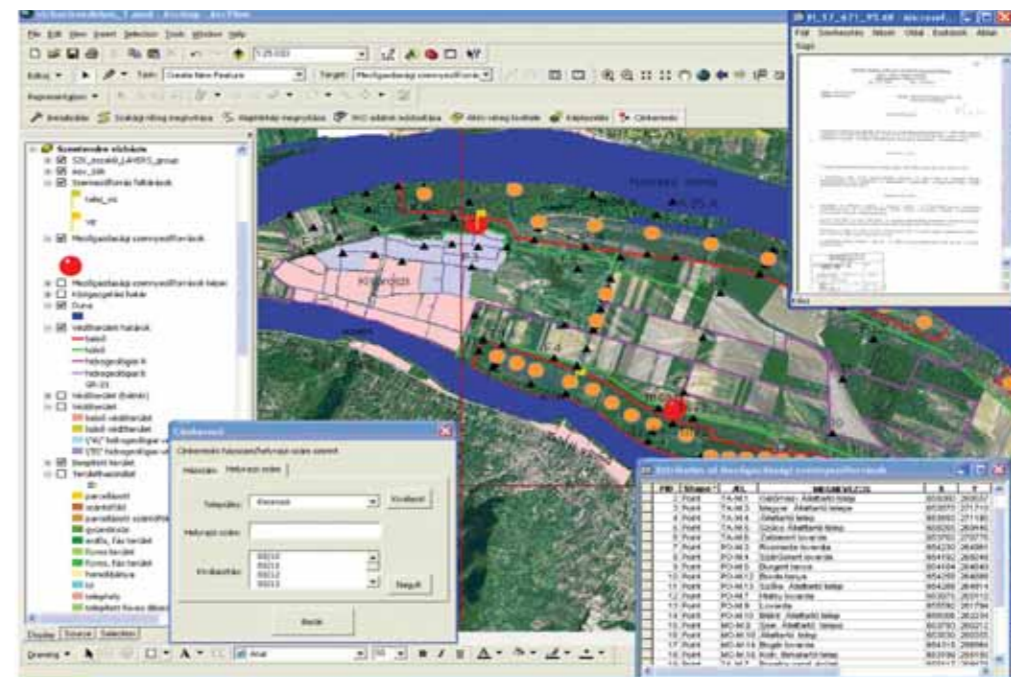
File Edit View Insert Selection Tools Window Help

1:25 000

Editor Task: Create New Feature Target: Mezőgazdasági szennyezőforrás

Georeferencing

Szentendre vízbázis

SZK_mozaik_LAMERS_group

Szennyezőforrás felkérések

Mezőgazdasági szennyezőforrások

Mezőgazdasági szennyezőforrások képei

Közigazgatási határ

Duna

Védőterület határok

belső

külső

hidrogeológiai A

hidrogeológiai B

Védőterület

Település

Belterület

Területhasználat

parcellázott

szántóföld

gyümölcsös

erdő, fás terület

füves terület

Display Source Selection

Drawing Arial 10

Címkereső

Címkereső házszám/helyrajzi szám szerint

Házszám Helyrajzi szám

Település: Kisoroszi Kiválaszt

Helyrajzi szám:

Kiválasztás: 00210 00211 00212 00213 Nagyít

Bezár

Attributes of Mezőgazdasági szennyezőforrások

| FID | Shape * | JEL | MEGNEVEZÉS | X | Y |
|---|---|---|---|---|---|
| 2 | Point | TA-M.1 | Gödörész Állattartó telep | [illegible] | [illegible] |
| 3 | Point | TA-M.3 | Magyar Állattartó telepe | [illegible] | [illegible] |
| 4 | Point | TA-M.4 | Állattartó telep | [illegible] | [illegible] |
| 5 | Point | TA-M.5 | Gödör Állattartó telep | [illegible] | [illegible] |
| 6 | Point | TA-M.6 | Zabtanyai lovarda | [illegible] | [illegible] |
| 7 | Point | PO-M.3 | Roomeda lovarda | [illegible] | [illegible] |
| 8 | Point | PO-M.4 | Szarvasmarha lovarda | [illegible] | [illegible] |
| 9 | Point | PO-M.5 | Burgert tanya | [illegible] | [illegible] |
| 10 | Point | PO-M.12 | Boda tanya | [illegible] | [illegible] |
| 11 | Point | PO-M.13 | Szőke Állattartó telep | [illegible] | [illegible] |
| 12 | Point | PO-M.7 | Hattyú lovarda | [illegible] | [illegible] |
| 13 | Point | PO-M.8 | Lovarda | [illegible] | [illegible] |
| 14 | Point | PO-M.10 | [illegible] Állattartó telep | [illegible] | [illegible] |
| 15 | Point | MO-M.2 | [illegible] Állattartó tanya | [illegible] | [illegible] |
| 16 | Point | MO-M.10 | Állattartó telep | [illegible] | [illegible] |
| 17 | Point | MO-M.13 | Bogár lovarda | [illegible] | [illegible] |
| 18 | Point | MO-M.14 | Kiss Menedzsment telep | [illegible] | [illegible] |

Fájl Szerkesztés Nézet Ablak Eszközök Ablak Súgó